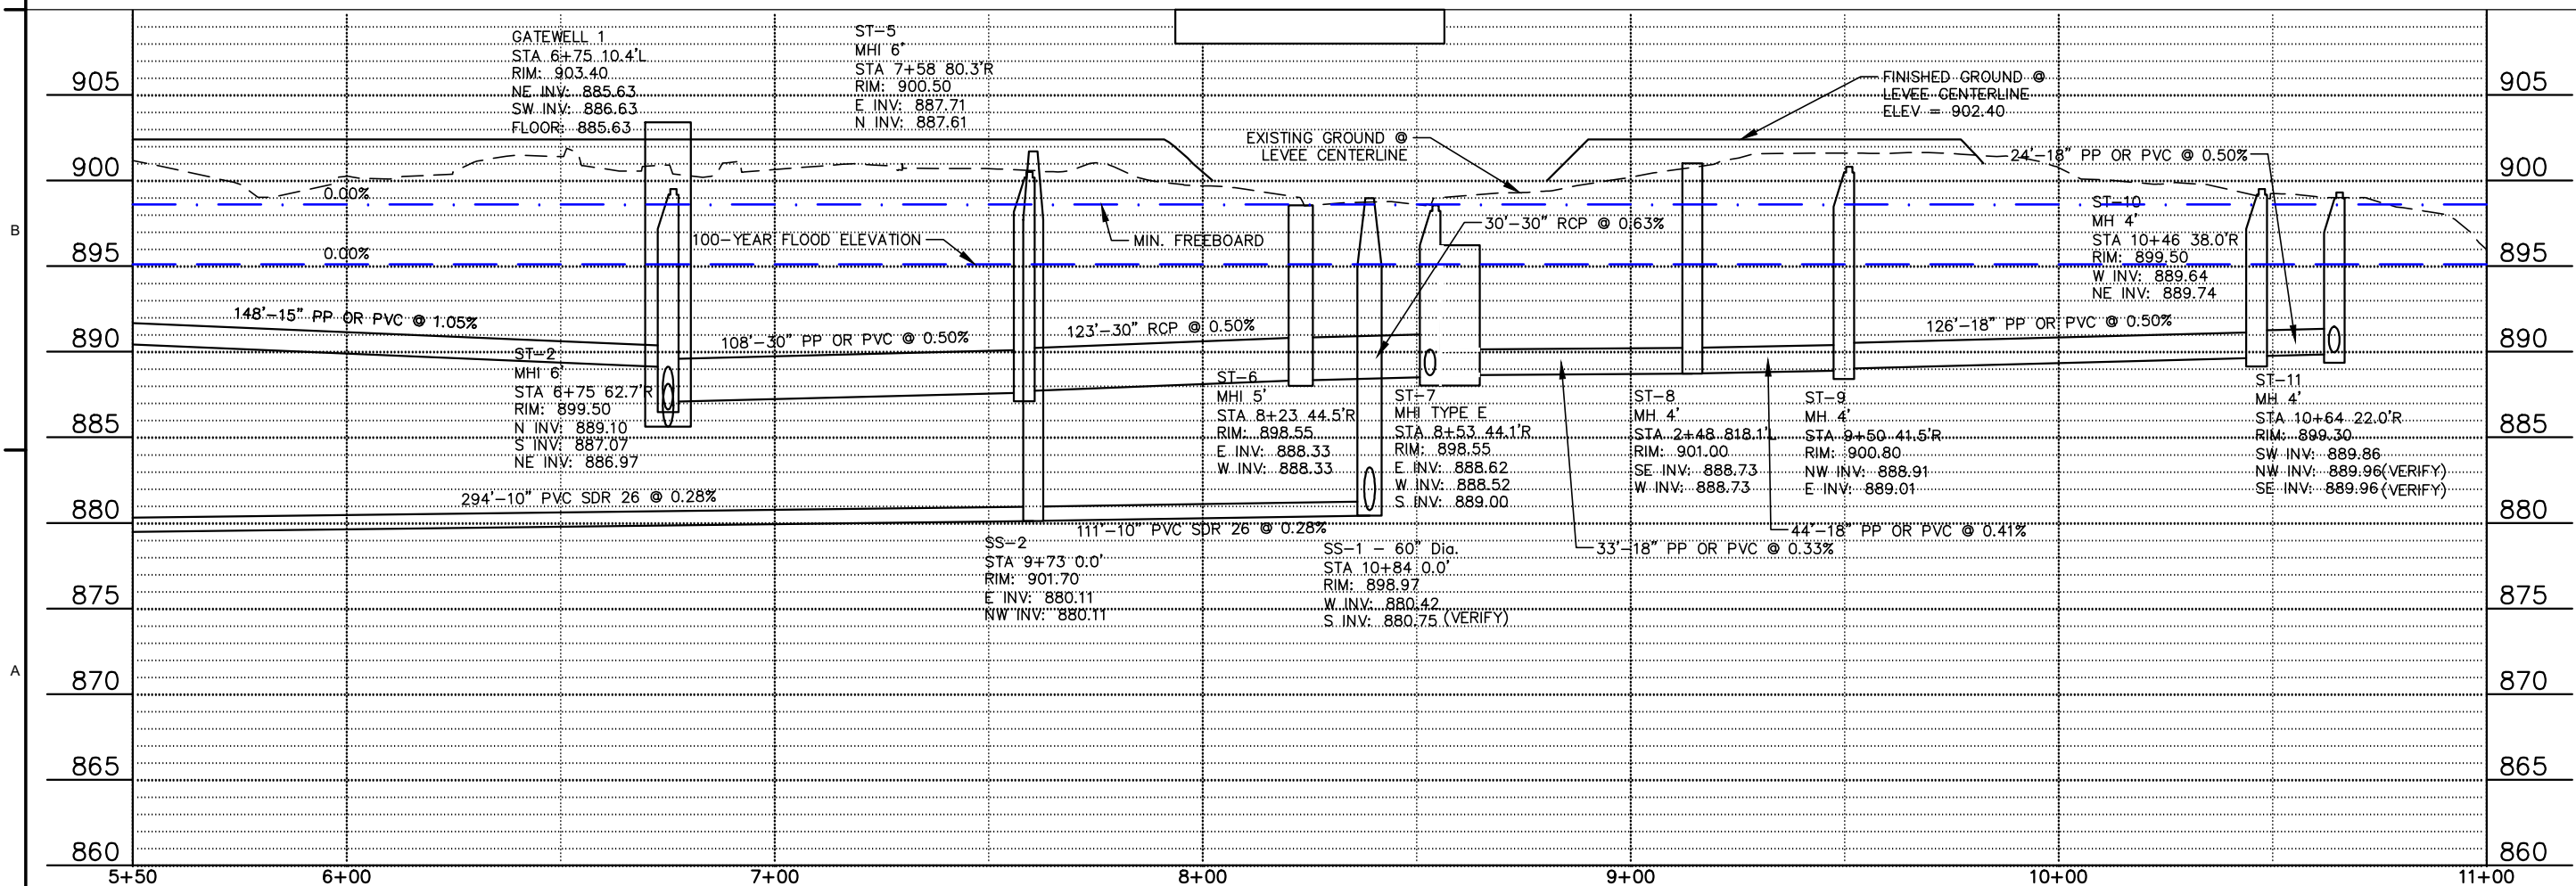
B

A

905
900
895
890
885
880
875
870
865
860

GATEWELL 1
STA 6+75 10.4'L
RIM: 903.40
NE INV: 885.63
SW INV: 886.63
FLOOR: 885.63

ST-5
MHI 6'
STA 7+58 80.3'R
RIM: 900.50
E INV: 887.71
N INV: 887.61

FINISHED GROUND @
LEVEE CENTERLINE
ELEV = 902.40

EXISTING GROUND @
LEVEE CENTERLINE

24'-18" PP OR PVC @ 0.50%

0.00%

ST-10
MH 4'
STA 10+46 38.0'R
RIM: 899.50
W INV: 889.64
NE INV: 889.74

30'-30" RCP @ 0.63%

100-YEAR FLOOD ELEVATION

MIN. FREEBOARD

0.00%

148'-15" PP OR PVC @ 1.05%

108'-30" PP OR PVC @ 0.50%

123'-30" RCP @ 0.50%

126'-18" PP OR PVC @ 0.50%

ST-2
MHI 6'
STA 6+75 62.7'R
RIM: 899.50
N INV: 889.10
S INV: 887.07
NE INV: 886.97

ST-6
MHI 5'
STA 8+23 44.5'R
RIM: 898.55
E INV: 888.33
W INV: 888.33

ST-7
MHI TYPE E
STA 8+53 44.1'R
RIM: 898.55
E INV: 888.62
W INV: 888.52
S INV: 889.00

ST-8
MH 4'
STA 2+48 818.1'L
RIM: 901.00
SE INV: 888.73
W INV: 888.73

ST-9
MH 4'
STA 9+50 41.5'R
RIM: 900.80
NW INV: 888.91
E INV: 889.01

ST-11
MH 4'
STA 10+64 22.0'R
RIM: 899.30
SW INV: 889.86
NW INV: 889.96(VERIFY)
SE INV: 889.96(VERIFY)

294'-10" PVC SDR 26 @ 0.28%

111'-10" PVC SDR 26 @ 0.28%

44'-18" PP OR PVC @ 0.41%

33'-18" PP OR PVC @ 0.33%

SS-2
STA 9+73 0.0'
RIM: 901.70
E INV: 880.11
NW INV: 880.11

SS-1 - 60" Dia.
STA 10+84 0.0'
RIM: 898.97
W INV: 880.42
S INV: 880.75 (VERIFY)

905
900
895
890
885
880
875
870
865
860

5+50
6+00
7+00
8+00
9+00
10+00
11+00